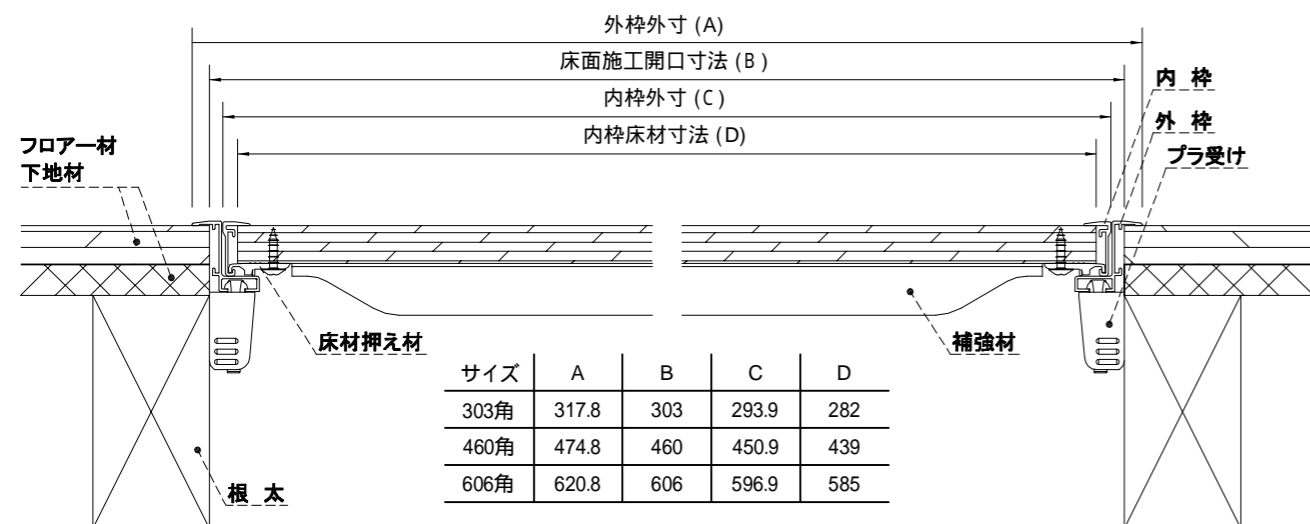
外枠外寸 (A)

床面施工開口寸法 (B)

内枠外寸 (C)

内枠床材寸法 (D)

内 枠

外 枠

プラ受け

フロアー材

下地材

床材押え材

補強材

根 太

| サイズ | A | B | C | D |
|---|---|---|---|---|
| 303角 | 317.8 | 303 | 293.9 | 282 |
| 460角 | 474.8 | 460 | 450.9 | 439 |
| 606角 | 620.8 | 606 | 596.9 | 585 |